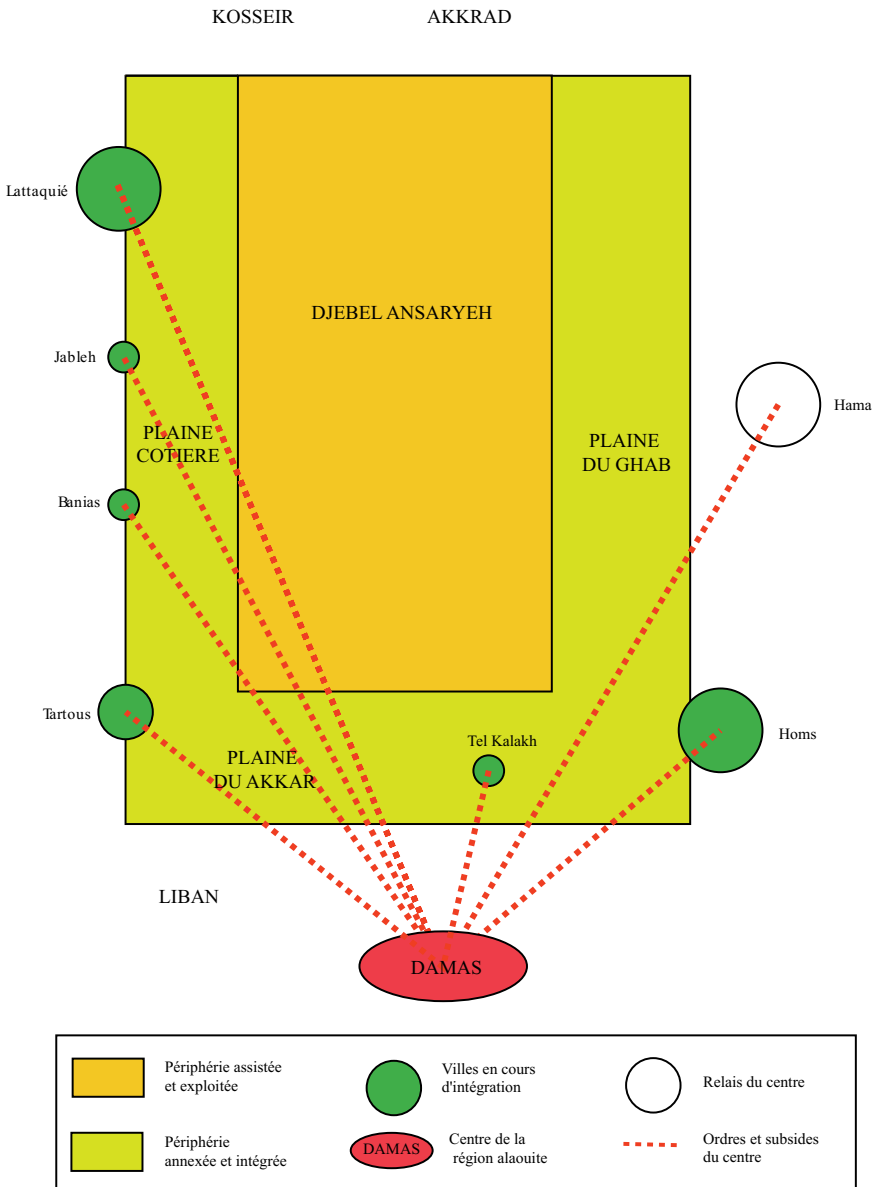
KOSSEIR

AKKRAD

Lattaquié

DJEBEL ANSARYEH

Jableh

Hama

PLAINE COTIERE

PLAINE DU GHAB

Banias

Tartous

Tel Kalakh

Homs

PLAINE DU AKKAR

LIBAN

DAMAS

Périphérie assistée et exploitée

Villes en cours d'intégration

Relais du centre

Périphérie annexée et intégrée

DAMAS

Centre de la région alaouite

Ordres et subsides du centre